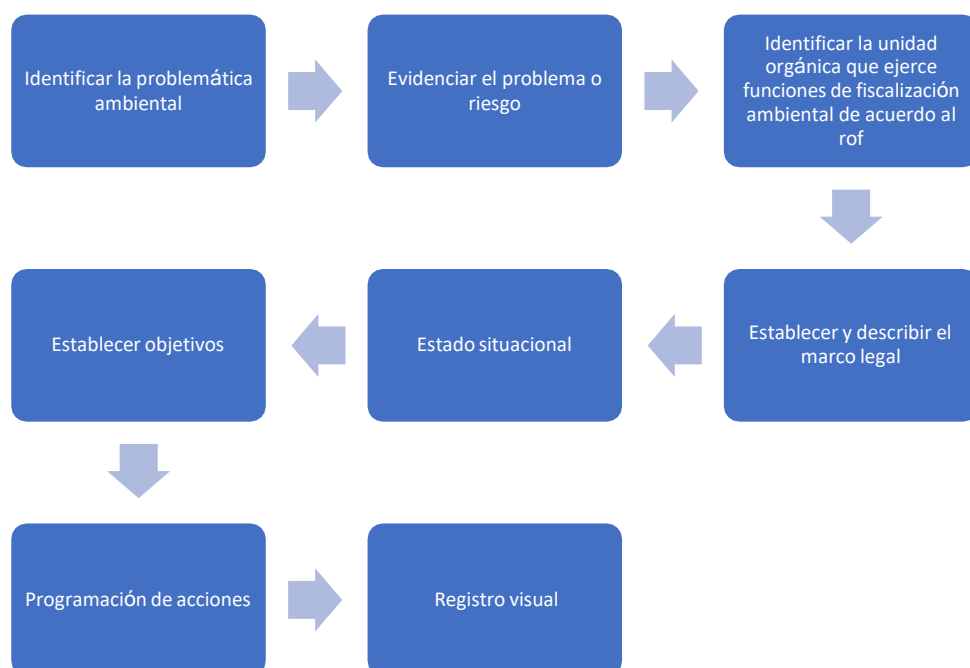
Identificar la problemática ambiental

Evidenciar el problema o riesgo

Identificar la unidad orgánica que ejerce funciones de fiscalización ambiental de acuerdo al rof

Establecer y describir el marco legal

Estado situacional

Establecer objetivos

Programación de acciones

Registro visual